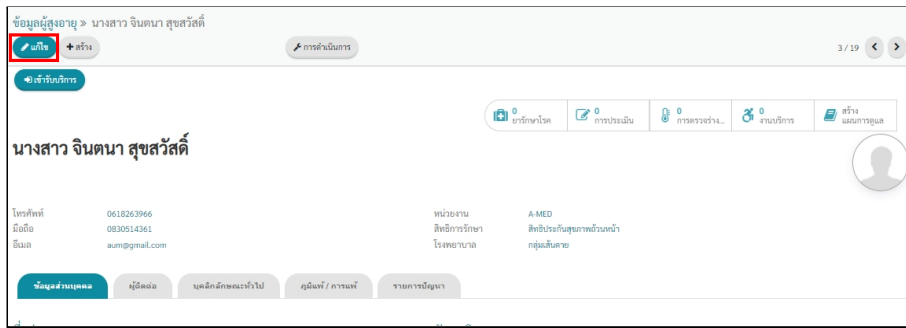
ข้อมูลผู้สูงอายุ » นางสาว จินตนา สุขสวัสดิ์

แก้ไข + สร้าง

การดำเนินการ

3 / 19

เข้ารับบริการ

0 ยารักษาโรค

0 การประเมิน

0 การตรวจร่าง...

0 งานบริการ

สร้าง แผนการดูแล

นางสาว จินตนา สุขสวัสดิ์

| | | | |
|---|---|---|---|
| โทรศัพท์ | 0618263966 | หน่วยงาน | A-MED |
| มือถือ | 0830514361 | สิทธิการรักษา | สิทธิประกันสุขภาพถ้วนหน้า |
| อีเมล | aum@gmail.com | โรงพยาบาล | กลุ่มเส้นคาย |

ข้อมูลส่วนบุคคล

ผู้ติดต่อ

บุคลิกลักษณะทั่วไป

คู่มือแพ้ / การแพ้

รายการปัญหา